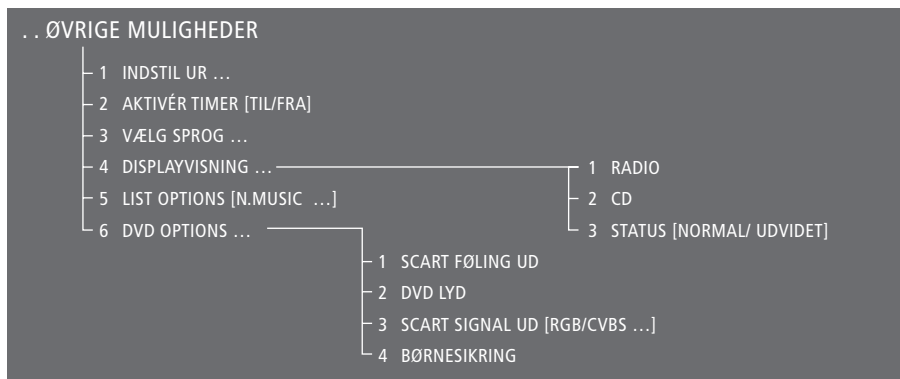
. . ØVRIGE MULIGHEDER

1 INDSTIL UR …

2 AKTIVÉR TIMER [TIL/FRA]

3 VÆLG SPROG …

4 DISPLAYVISNING …

1 RADIO

2 CD

3 STATUS [NORMAL/ UDVIDET]

5 LIST OPTIONS [N.MUSIC …]

6 DVD OPTIONS …

1 SCART FØLING UD

2 DVD LYD

3 SCART SIGNAL UD [RGB/CVBS …]

4 BØRNESIKRING